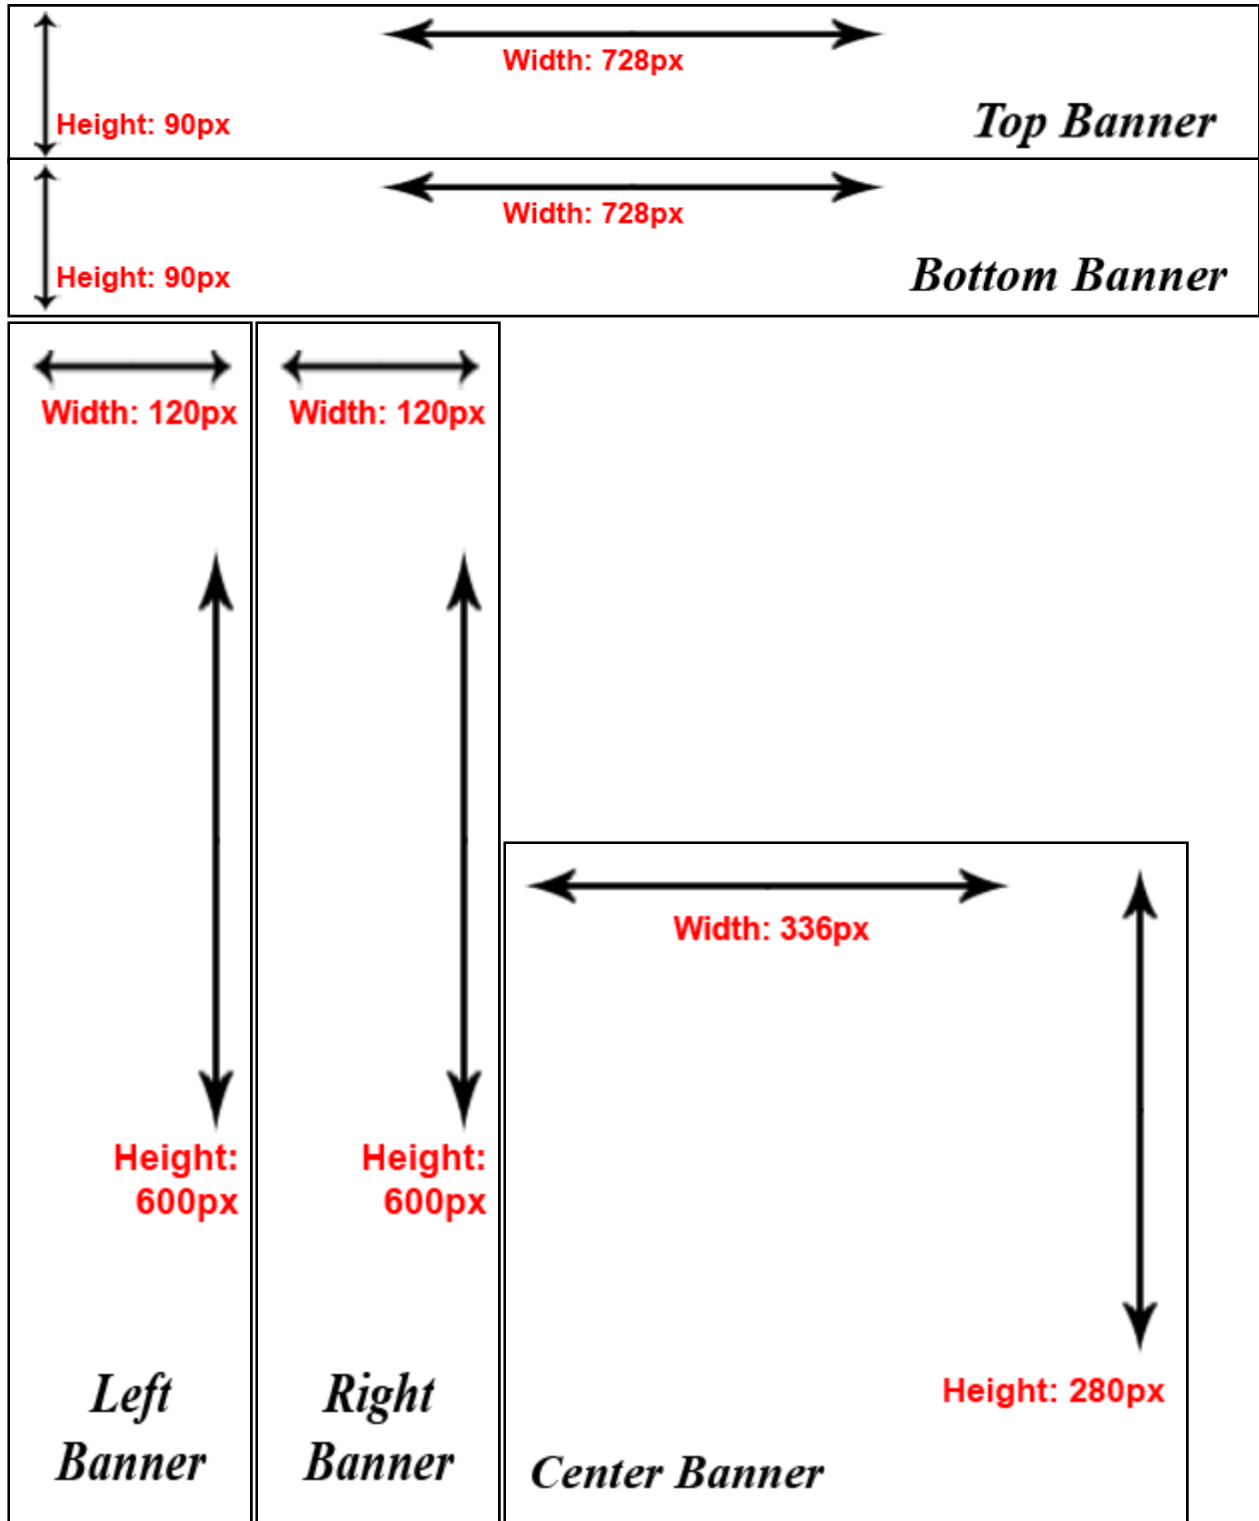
Width: 728px
Height: 90px
Top Banner

Width: 728px
Height: 90px
Bottom Banner

Width: 120px
Height: 600px
Left Banner

Width: 120px
Height: 600px
Right Banner

Width: 336px
Height: 280px
Center Banner